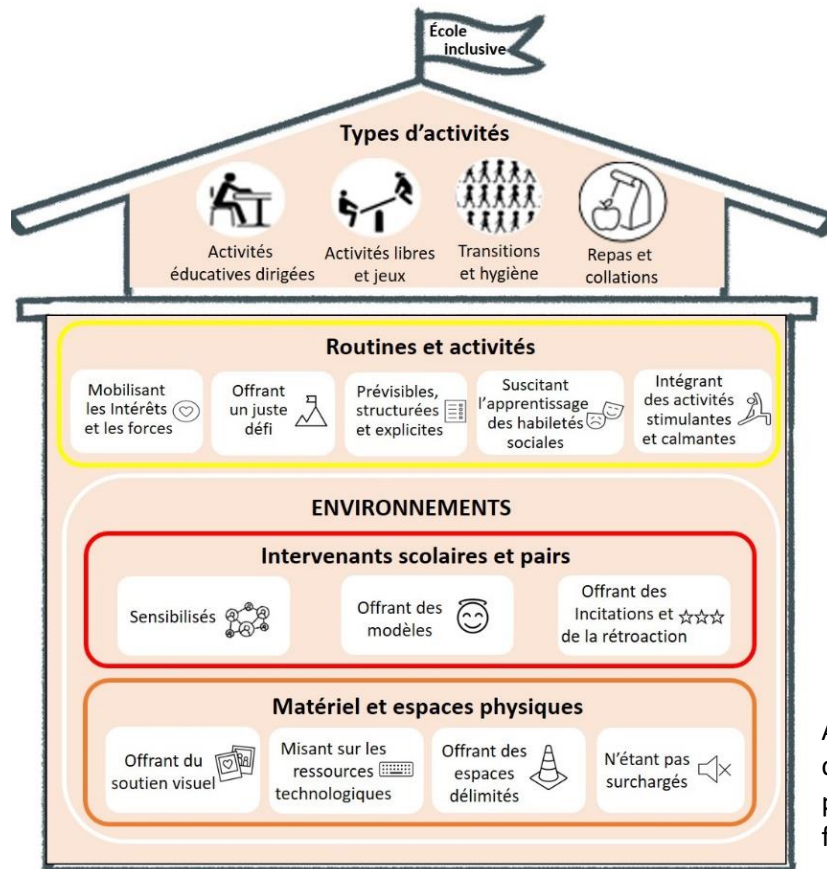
École inclusive

Types d'activités

Activités éducatives dirigées

Activités libres et jeux

Transitions et hygiène

Repas et collations

Routines et activités

Mobilisant les Intérêts et les forces

Offrant un juste défi

Prévisibles, structurées et explicites

Suscitant l'apprentissage des habiletés sociales

Intégrant des activités stimulantes et calmantes

ENVIRONNEMENTS

Intervenants scolaires et pairs

Sensibilisés

Offrant des modèles

Offrant des Incitations et de la rétroaction

Matériel et espaces physiques

Offrant du soutien visuel

Misant sur les ressources technologiques

Offrant des espaces délimités

N'étant pas surchargés

A
d
p
f